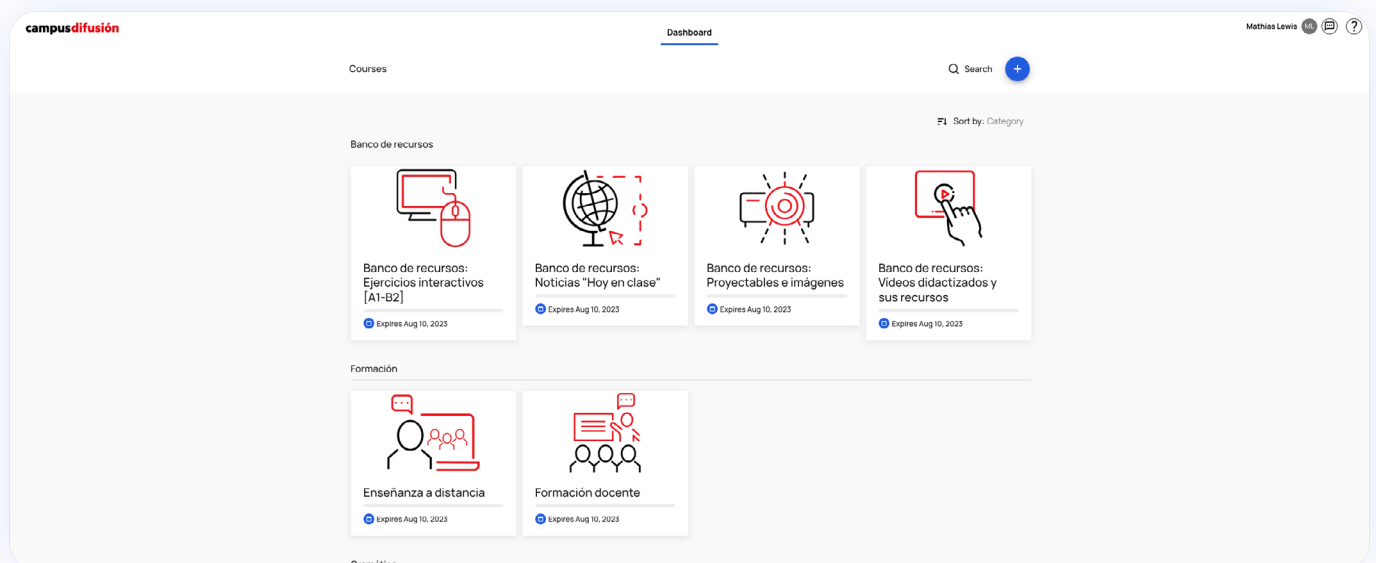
campusdifusión

Dashboard

Mathias Lewis ML

Courses

Search

+

Sort by: Category

Banco de recursos

Banco de recursos: Ejercicios interactivos [A1-B2]

Expires Aug 10, 2023

Banco de recursos: Noticias "Hoy en clase"

Expires Aug 10, 2023

Banco de recursos: Proyectables e imágenes

Expires Aug 10, 2023

Banco de recursos: Vídeos didactizados y sus recursos

Expires Aug 10, 2023

Formación

Enseñanza a distancia

Expires Aug 10, 2023

Formación docente

Expires Aug 10, 2023

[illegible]